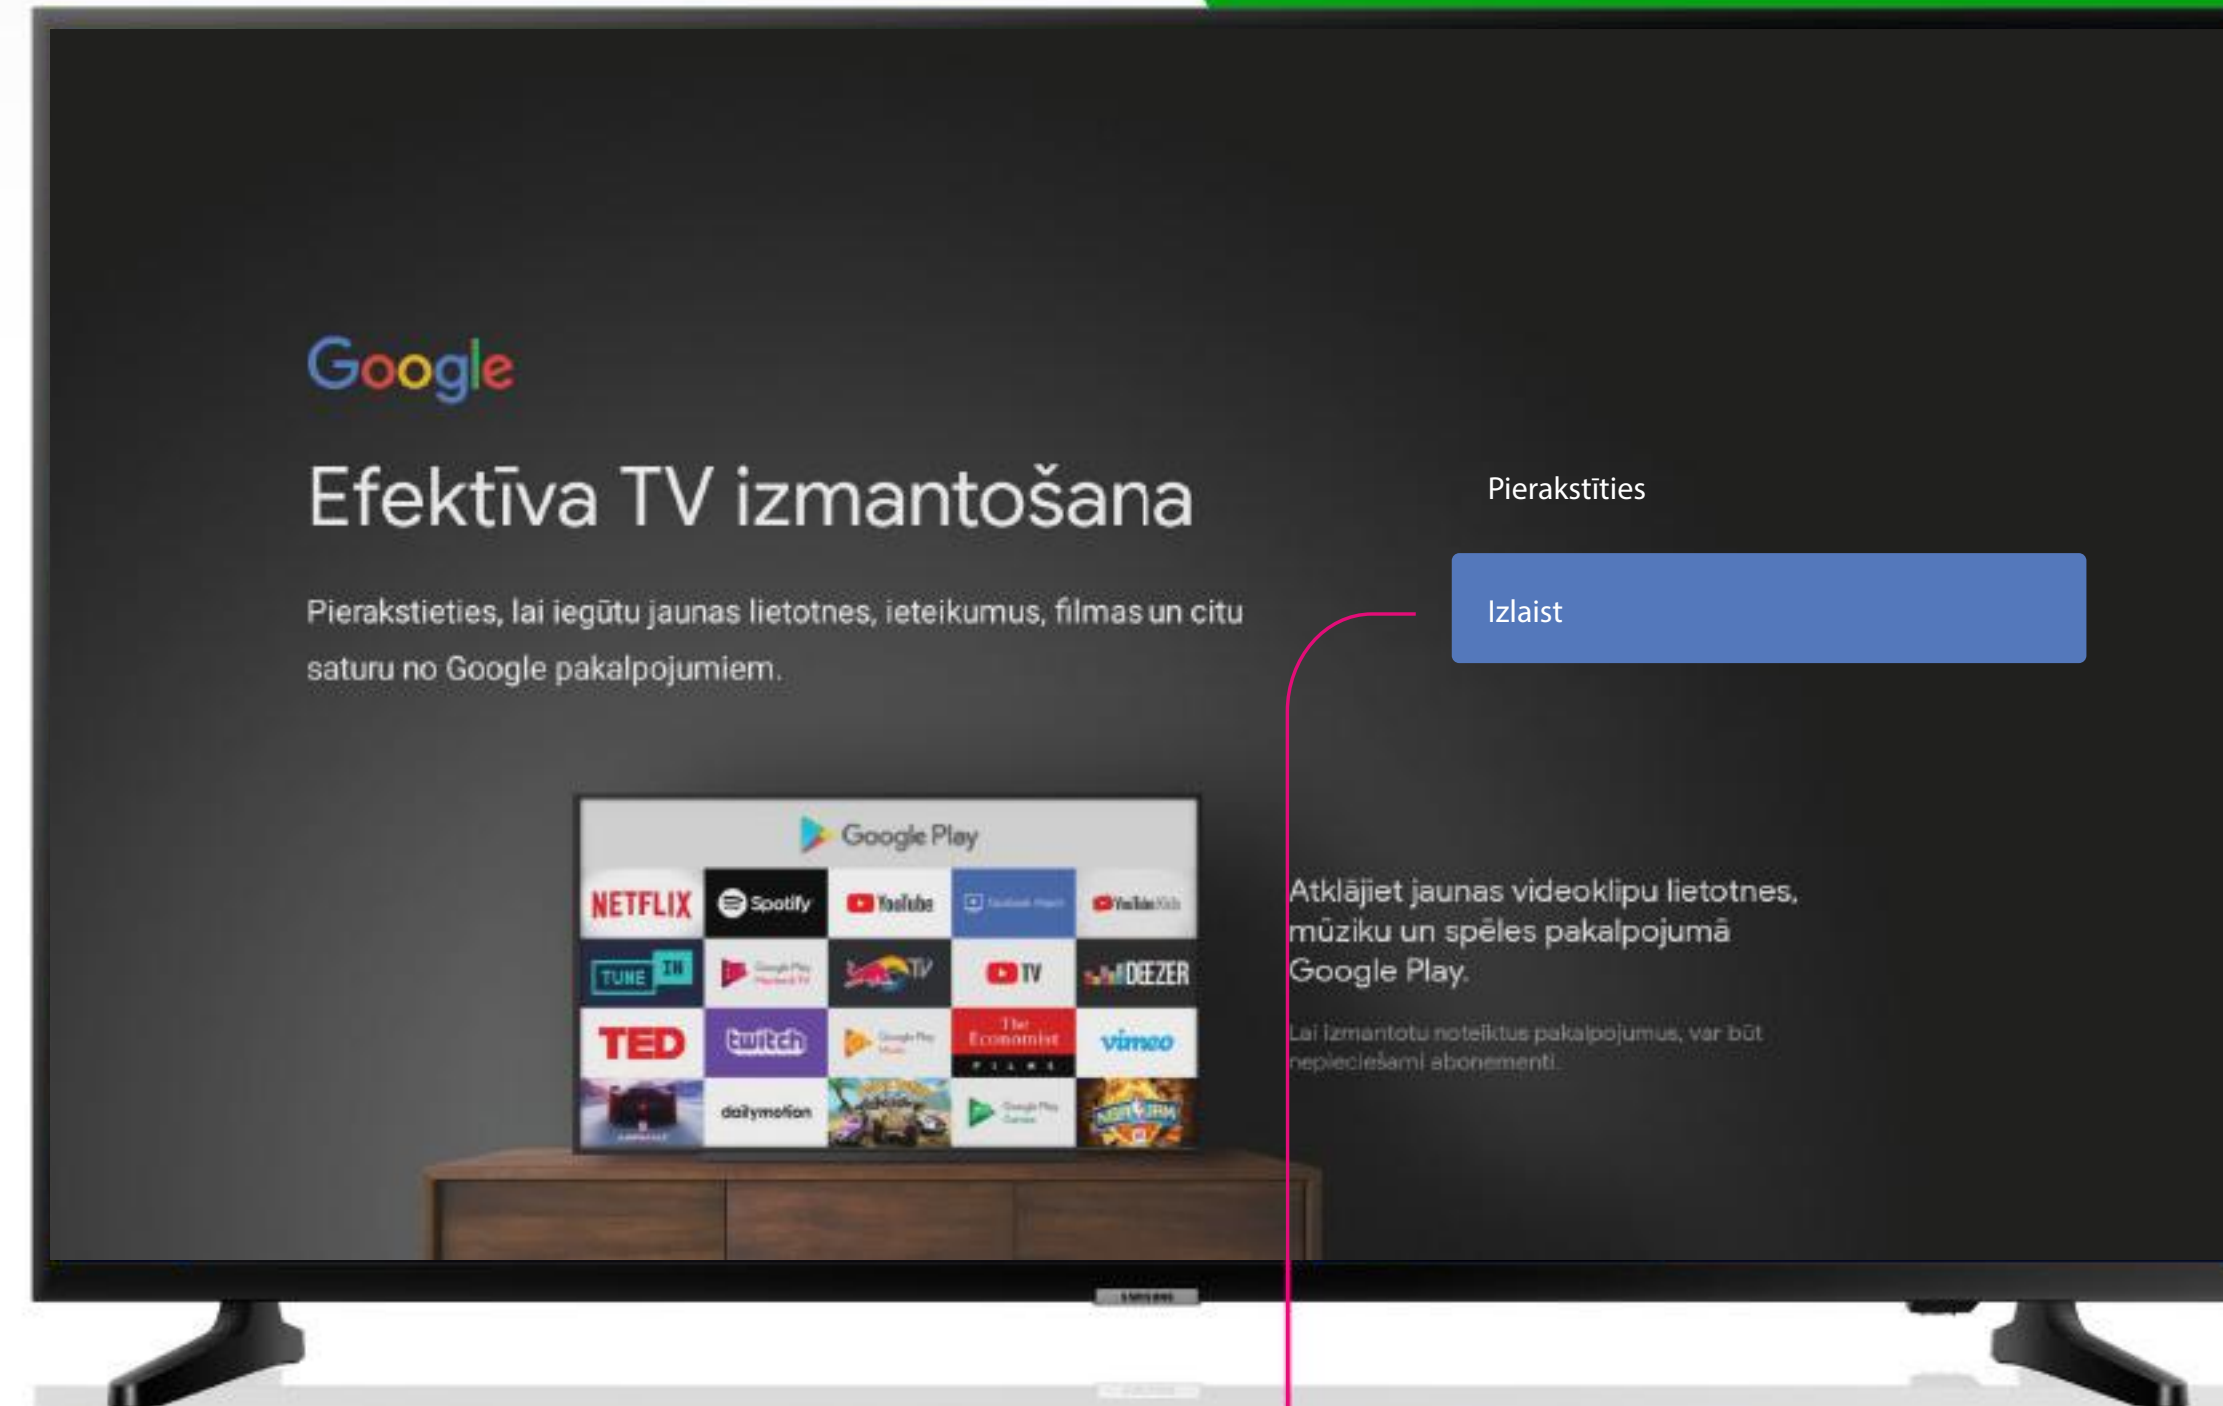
Google

Efektīva TV izmantošana

Pierakstieties, lai iegūtu jaunas lietotnes, ieteikumus, filmas un citu saturu no Google pakalpojumiem.

Pierakstīties

Izlaist

Google Play

NETFLIX Spotify YouTube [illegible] YouTube Kids
TUNE IN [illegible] Red Bull TV TV DEEZER
TED twitch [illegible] The Economist vimeo
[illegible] dailymotion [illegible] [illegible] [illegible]

Atklājiet jaunas videoklipu lietotnes, mūziku un spēles pakalpojumā Google Play.

Lai izmantotu noteiktus pakalpojumus, var būt nepieciešami abonementi.

SAMSUNG